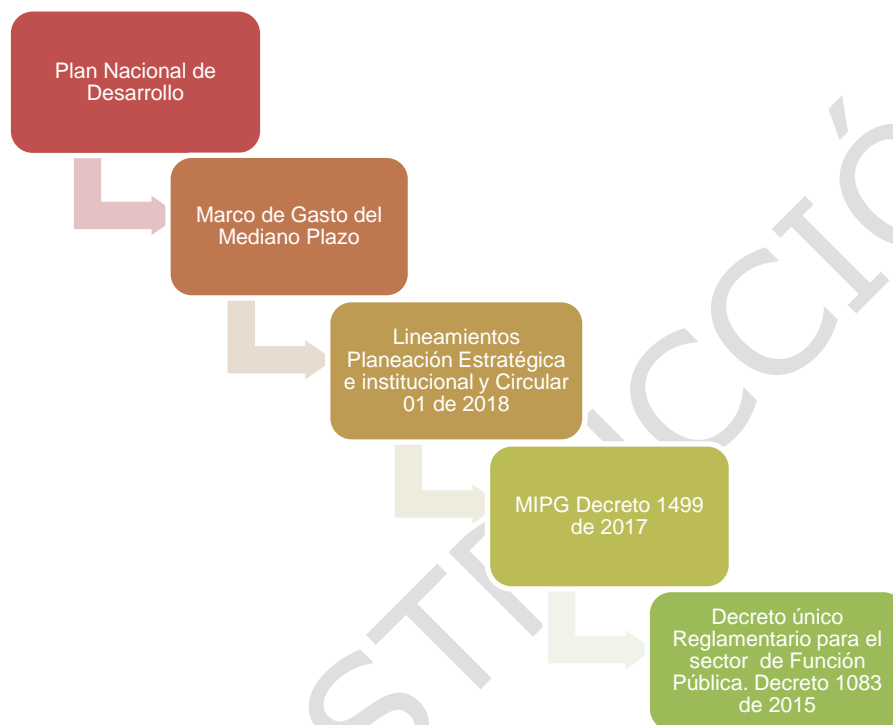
Plan Nacional de Desarrollo

Marco de Gasto del Mediano Plazo

Lineamientos Planeación Estratégica e institucional y Circular 01 de 2018

MIPG Decreto 1499 de 2017

Decreto único Reglamentario para el sector de Función Pública. Decreto 1083 de 2015

STRUCCIÓ